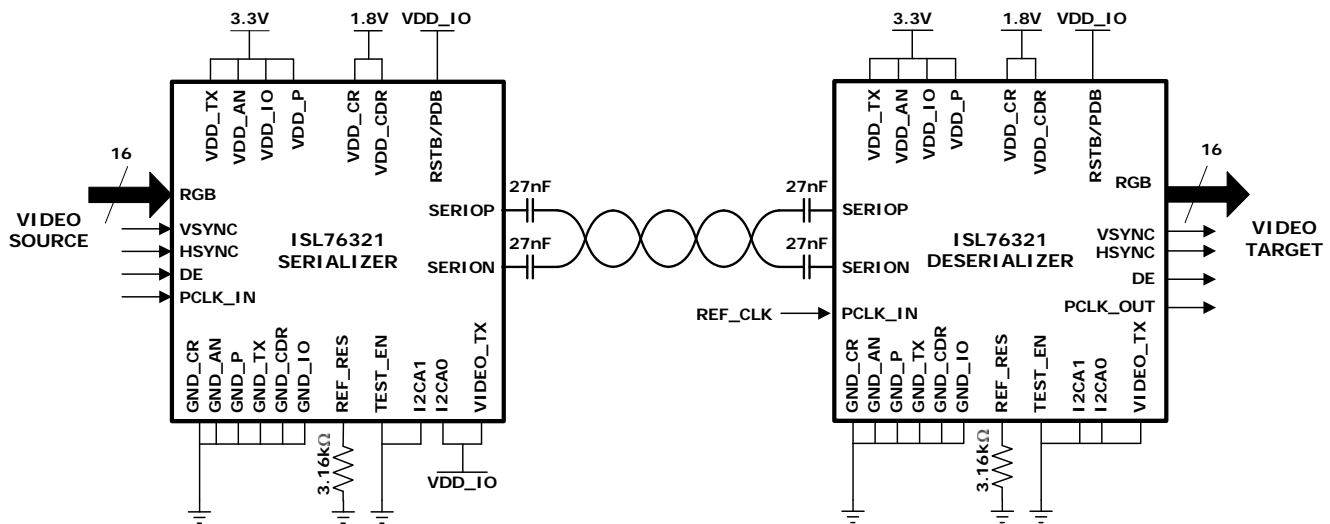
3.3V
1.8V
VDD_IO
VDD_TX
VDD_AN
VDD_IO
VDD_P
VDD_CR
VDD_CDR
RSTB/PDB
16
RGB
VIDEO SOURCE
VSYNC
HSYNC
DE
PCLK_IN
ISL76321 SERIALIZER
SERIOP
SERION
27nF
27nF
GND_CR
GND_AN
GND_P
GND_TX
GND_CDR
GND_IO
REF_RES
TEST_EN
I2CA1
I2CA0
VIDEO_TX
3.16kΩ
VDD_IO

3.3V
1.8V
VDD_IO
VDD_TX
VDD_AN
VDD_IO
VDD_P
VDD_CR
VDD_CDR
RSTB/PDB
27nF
27nF
SERIOP
SERION
ISL76321 DESERIALIZER
REF_CLK
PCLK_IN
RGB
16
VSYNC
HSYNC
DE
PCLK_OUT
VIDEO TARGET
GND_CR
GND_AN
GND_P
GND_TX
GND_CDR
GND_IO
REF_RES
TEST_EN
I2CA1
I2CA0
VIDEO_TX
3.16kΩ